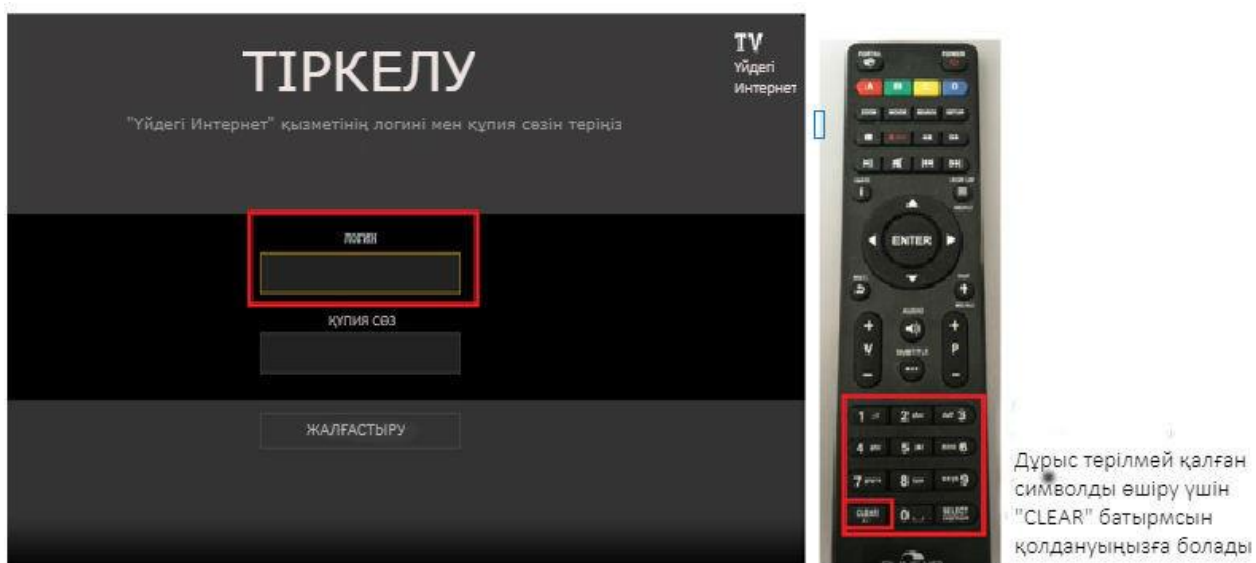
ТІРКЕЛУ

TV
Үйдегі
Интернет

"Үйдегі Интернет" қызметінің логині мен құпия сөзін теріңіз

логин

ҚҰПИЯ СӨЗ

ЖАЛҒАСТЫРУ

ENTER

1 2 3
4 5 6
7 8 9
CLEAR 0 SELECT

Дұрыс терілмей қалған символды өшіру үшін "CLEAR" батырмсын қолдануыңызға болады